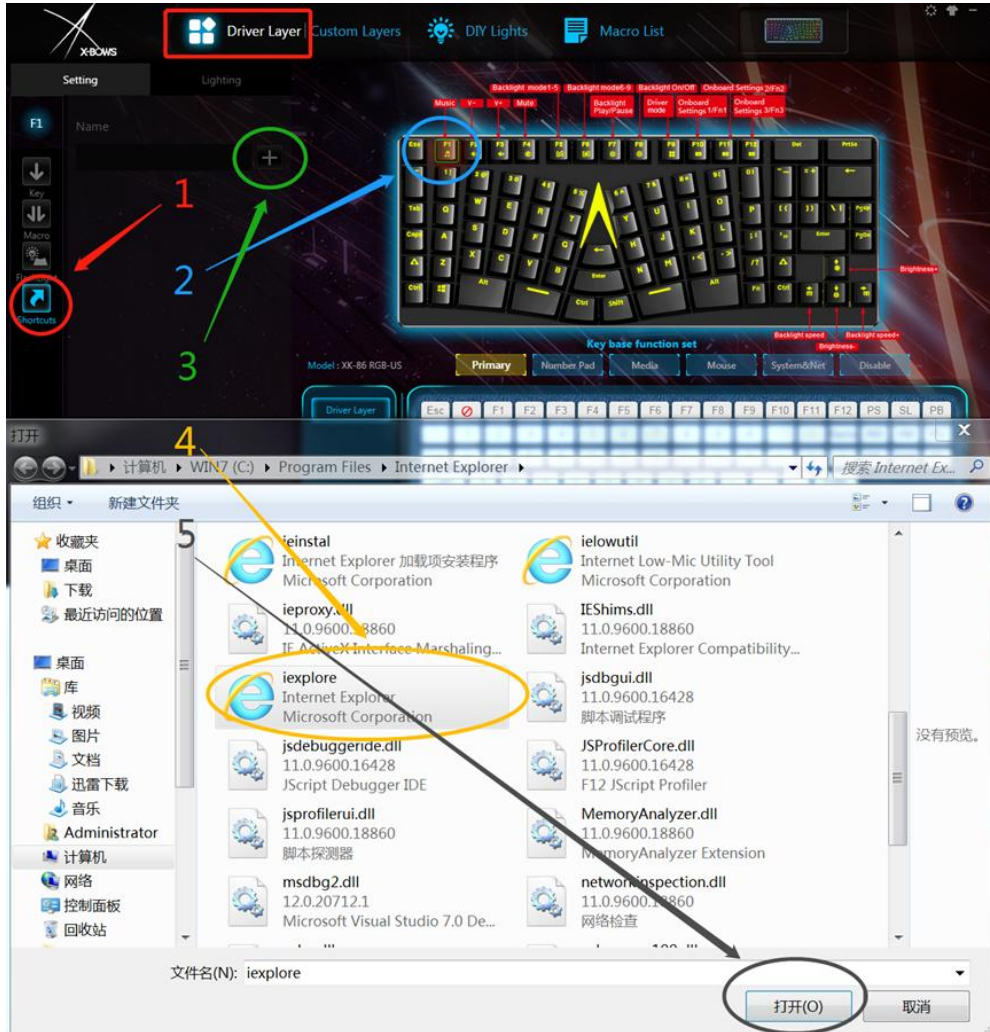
X-BOWS

Driver Layer Custom Layers DIY Lights Macro List

Setting Lighting

F1

Name

Key

Macro

Shortcuts

1

2

3

Music V- V+ Mute Backlight mode1-5 Backlight mode6-9 Backlight Play/Pause Driver mode Backlight On/Off Onboard Settings 1/Fn1 Onboard Settings 2/Fn2 Onboard Settings 3/Fn3

Esc F1 F2 F3 F4 F5 F6 F7 F8 F9 F10 F11 F12 Del PrtSc

Tab Caps Ctrl Alt Enter Shift Ctrl Alt Fn Ctrl

Brightness+

Backlight speed- Brightness- Backlight speed+

Key base function set

Model : XK-86 RGB-US

Primary Number Pad Media Mouse System&Net Disable

Driver Layer

Esc F1 F2 F3 F4 F5 F6 F7 F8 F9 F10 F11 F12 PS SL PB

4

打开

计算机 ▸ WIN7 (C:) ▸ Program Files ▸ Internet Explorer ▸

搜索 Internet Ex...

组织 ▾ 新建文件夹

5

收藏夹
桌面
下载
最近访问的位置

桌面
库
视频
图片
文档
迅雷下载
音乐
Administrator
计算机
网络
控制面板
回收站

ieinstal
Internet Explorer 加载项安装程序
Microsoft Corporation

ielowutil
Internet Low-Mic Utility Tool
Microsoft Corporation

ieproxy.dll
11.0.9600.18860
IE ActiveX Interface Marshaling...

IEShims.dll
11.0.9600.18860
Internet Explorer Compatibility...

iexplore
Internet Explorer
Microsoft Corporation

jsdbgui.dll
11.0.9600.16428
脚本调试程序

jsdebuggeride.dll
11.0.9600.16428
JScript Debugger IDE

JSProfilerCore.dll
11.0.9600.16428
F12 JScript Profiler

jsprofilerui.dll
11.0.9600.18860
脚本探测器

MemoryAnalyzer.dll
11.0.9600.18860
MemoryAnalyzer Extension

msdbg2.dll
12.0.20712.1
Microsoft Visual Studio 7.0 De...

networkinspection.dll
11.0.9600.18860
网络检查

没有预览。

文件名(N): iexplore

打开(O) 取消